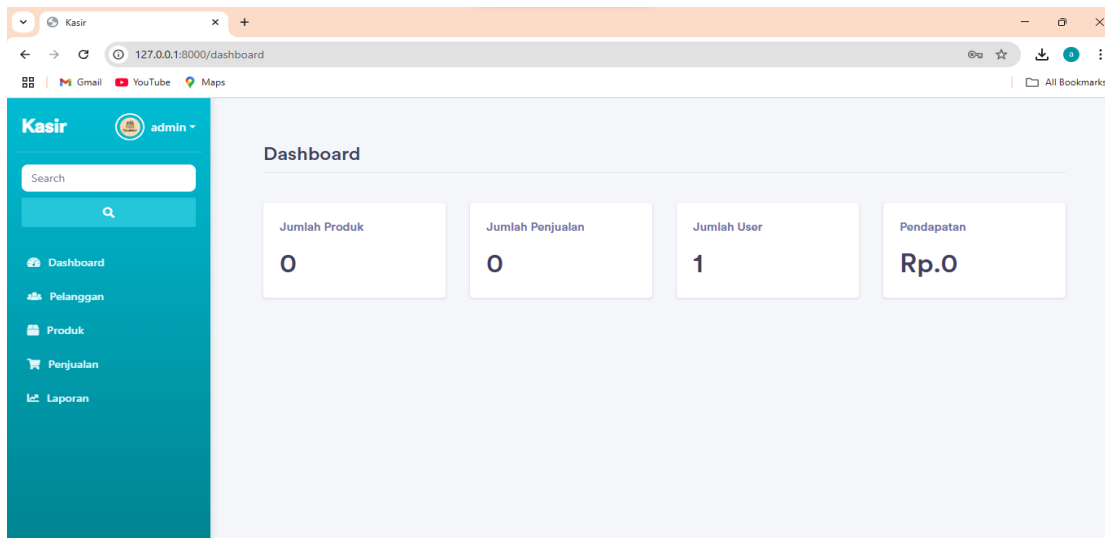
Kasir

127.0.0.1:8000/dashboard

Gmail YouTube Maps

All Bookmarks

Kasir admin

Search

Dashboard

Pelanggan

Produk

Penjualan

Laporan

Dashboard

Jumlah Produk

0

Jumlah Penjualan

0

Jumlah User

1

Pendapatan

Rp.0